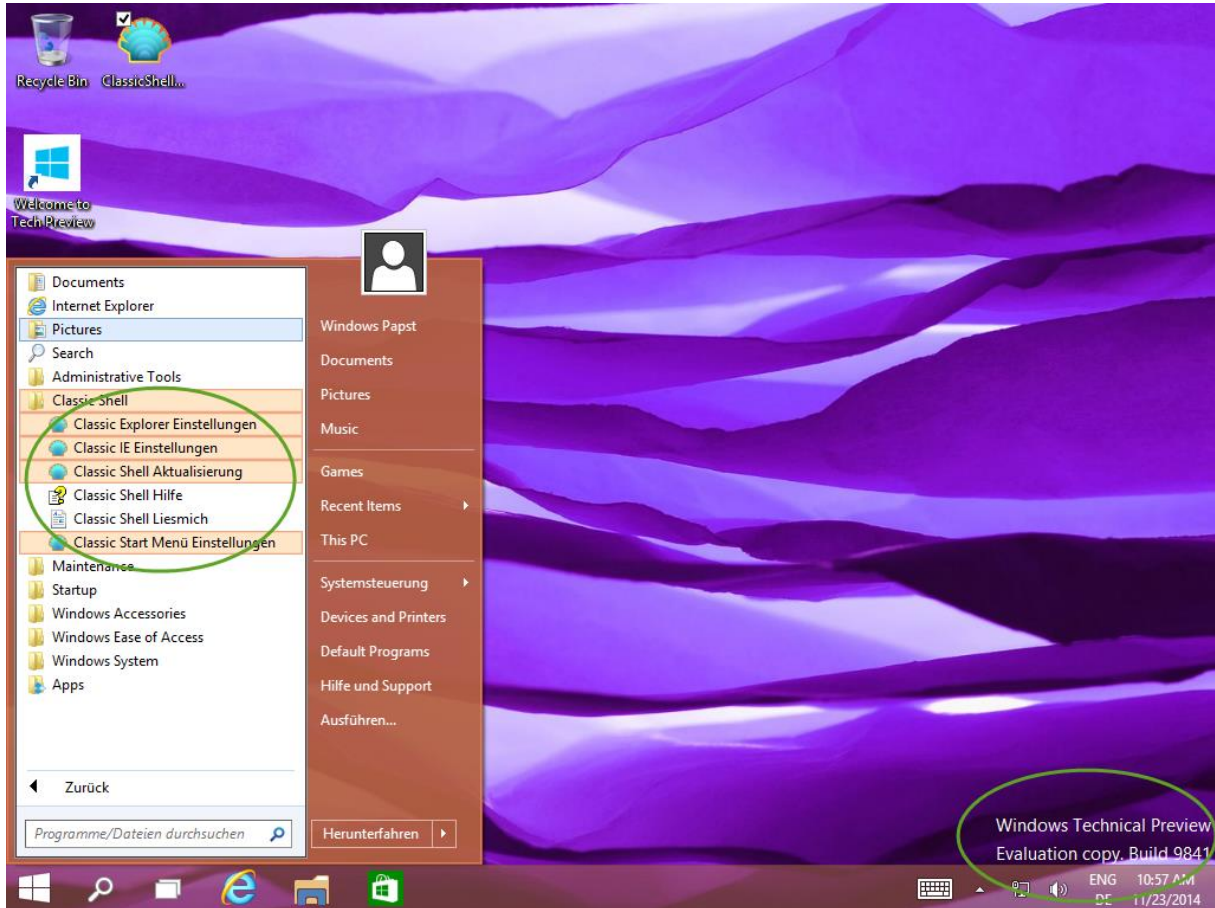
Recycle Bin ClassicShell...

Welcome to Tech Preview

Documents
Internet Explorer
Pictures
Search
Administrative Tools
Classic Shell
Classic Explorer Einstellungen
Classic IE Einstellungen
Classic Shell Aktualisierung
Classic Shell Hilfe
Classic Shell Liesmich
Classic Start Menü Einstellungen
Maintenance
Startup
Windows Accessories
Windows Ease of Access
Windows System
Apps

Zurück

Programme/Dateien durchsuchen

Windows Papst
Documents
Pictures
Music
Games
Recent Items
This PC
Systemsteuerung
Devices and Printers
Default Programs
Hilfe und Support
Ausführen...

Herunterfahren

Windows Technical Preview
Evaluation copy. Build 9841

ENG DE 10:57 AM 11/23/2014